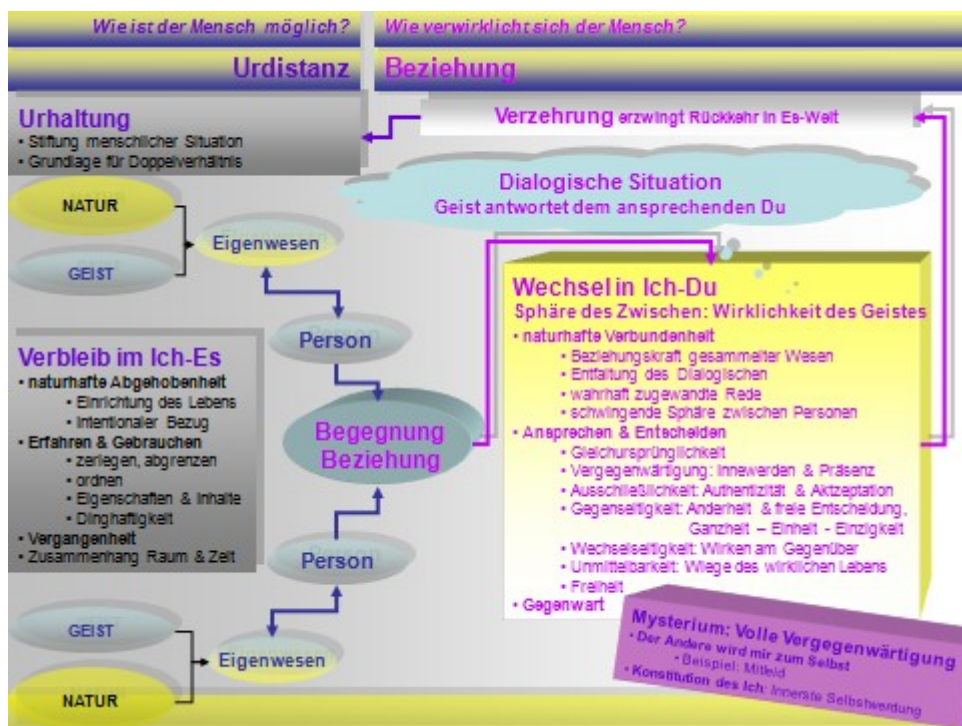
Wie ist der Mensch möglich?

Wie verwirklicht sich der Mensch?

Urdistanz

Beziehung

Urhaltung
• Stiftung menschlicher Situation
• Grundlage für Doppelverhältnis

Verzehrung erzwingt Rückkehr in Es-Welt

Dialogische Situation
Geist antwortet dem ansprechenden Du

NATUR

GEIST

Eigenwesen

Person

Wechsel in Ich-Du
Sphäre des Zwischen: Wirklichkeit des Geistes
• naturhafte Verbundenheit
• Beziehungskraft gesammelter Wesen
• Entfaltung des Dialogischen
• wahrhaft zugewandte Rede
• schwingende Sphäre zwischen Personen
• Ansprechen & Entscheiden
• Gleichursprünglichkeit
• Vergegenwärtigung: Innewerden & Präsenz
• Ausschließlichkeit: Authentizität & Akzeptation
• Gegenseitigkeit: Anderheit & freie Entscheidung, Ganzheit – Einheit - Einzigkeit
• Wechselseitigkeit: Wirken am Gegenüber
• Unmittelbarkeit: Wiege des wirklichen Lebens
• Freiheit
• Gegenwart

Verbleib im Ich-Es
• naturhafte Abgehobenheit
• Einrichtung des Lebens
• intentionaler Bezug
• Erfahren & Gebrauchen
• zerlegen, abgrenzen
• ordnen
• Eigenschaften & Inhalte
• Dinghaftigkeit
• Vergangenheit
• Zusammenhang Raum & Zeit

Begegnung
Beziehung

Person

GEIST

Eigenwesen

NATUR

Mysterium: Volle Vergegenwärtigung
• Der Andere wird mir zum Selbst
• Beispiel: Mitleid
• Konstitution des Ich: Innerste Selbstwerdung